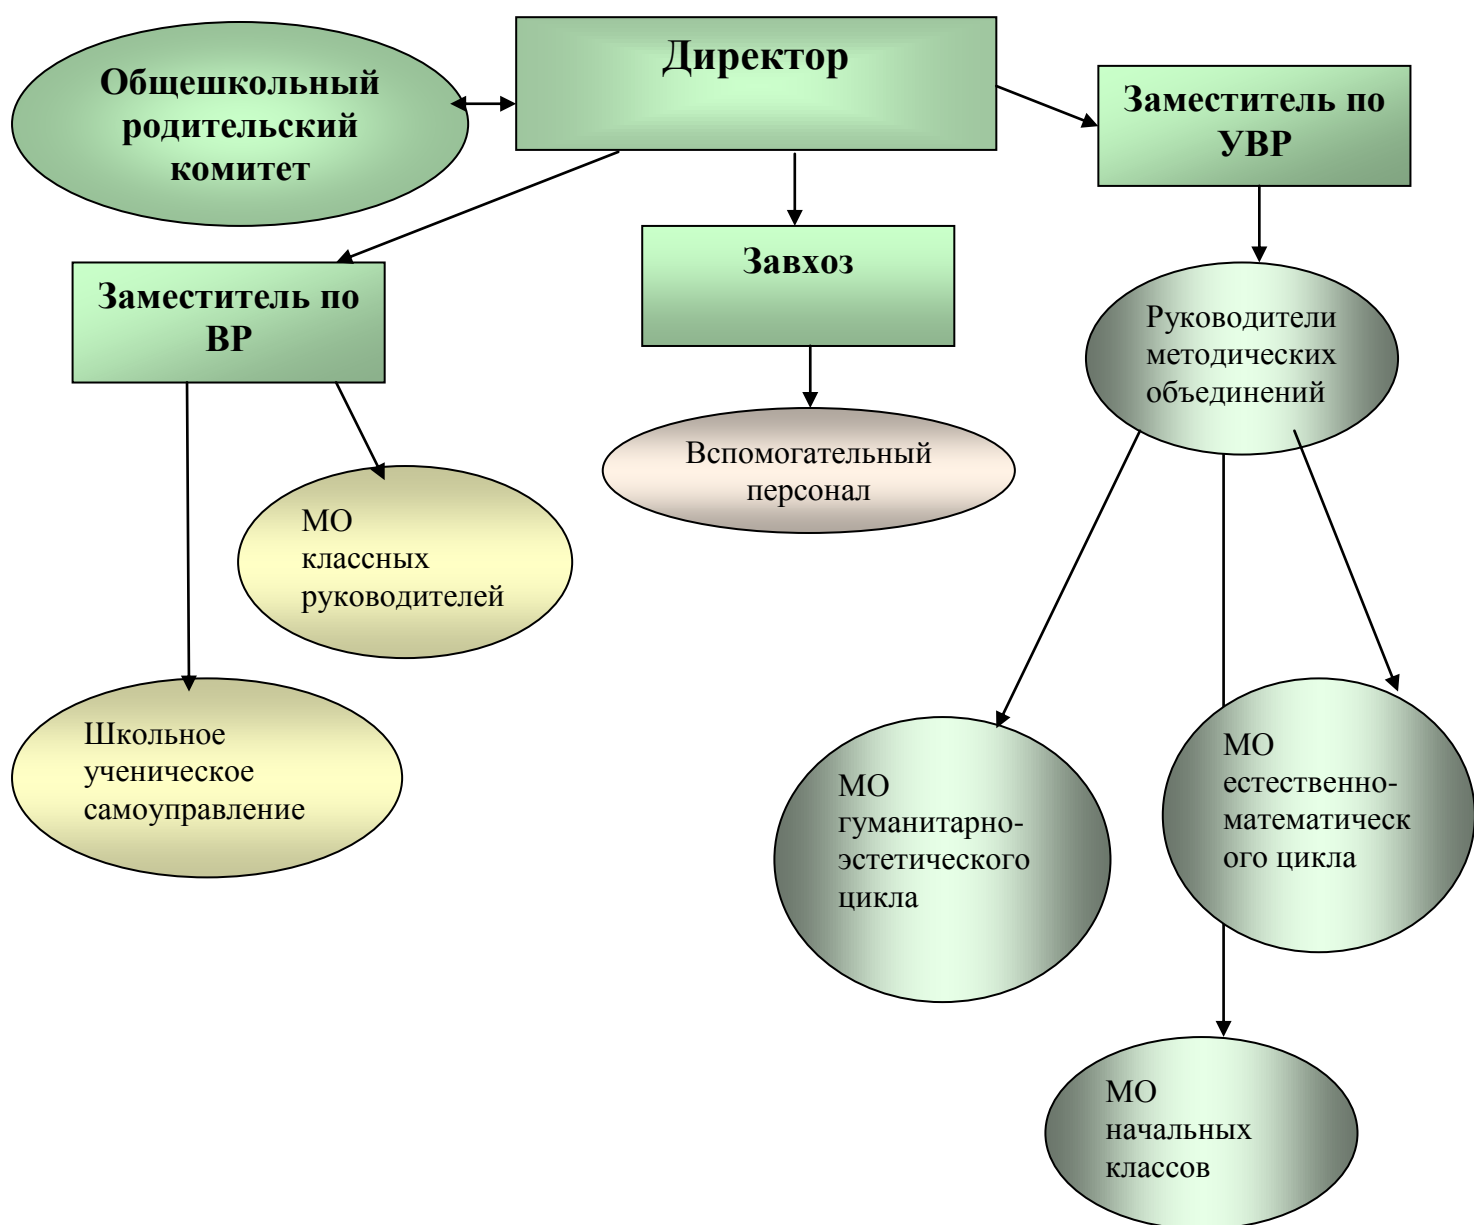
Общешкольный родительский комитет

Директор

Заместитель по УВР

Заместитель по ВР

Завхоз

Руководители методических объединений

Вспомогательный персонал

МО классных руководителей

Школьное ученическое самоуправление

МО гуманитарно-эстетического цикла

МО естественно-математическ ого цикла

МО начальных классов